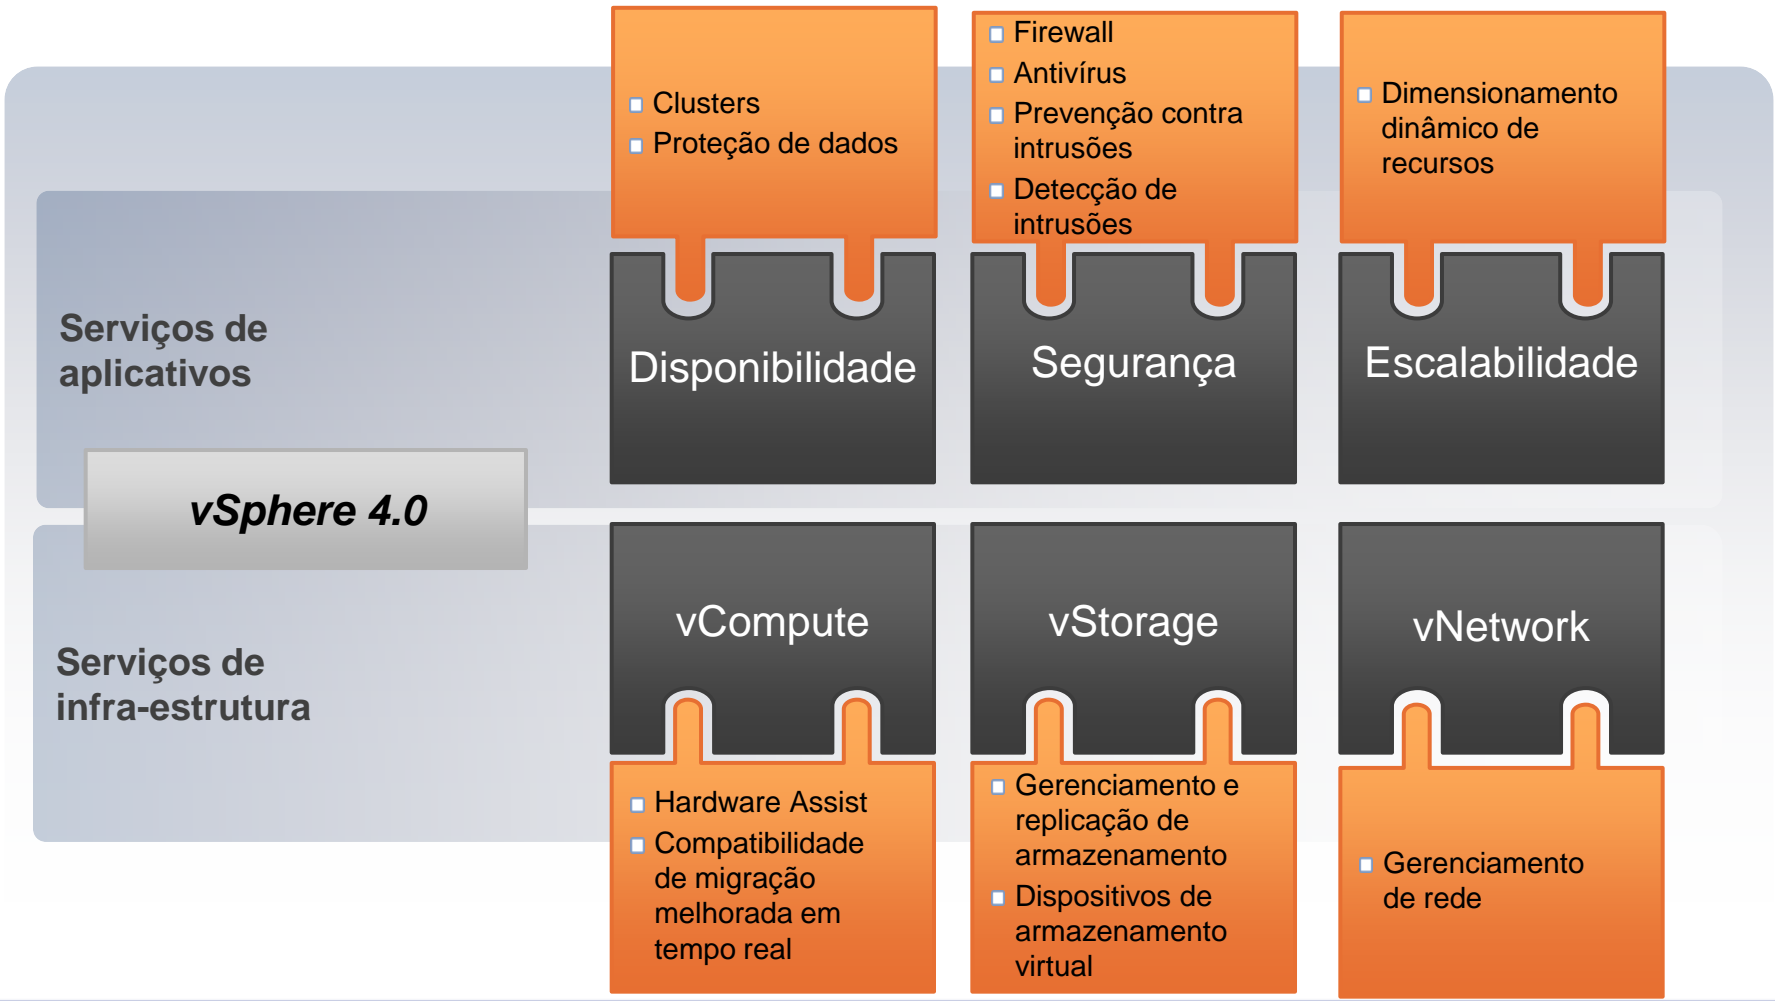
Clusters
Proteção de dados

Firewall
Antivírus
Prevenção contra intrusões
Detecção de intrusões

Dimensionamento dinâmico de recursos

Serviços de aplicativos

Disponibilidade

Segurança

Escalabilidade

vSphere 4.0

Serviços de infra-estrutura

vCompute

vStorage

vNetwork

Hardware Assist
Compatibilidade de migração melhorada em tempo real

Gerenciamento e replicação de armazenamento
Dispositivos de armazenamento virtual

Gerenciamento de rede